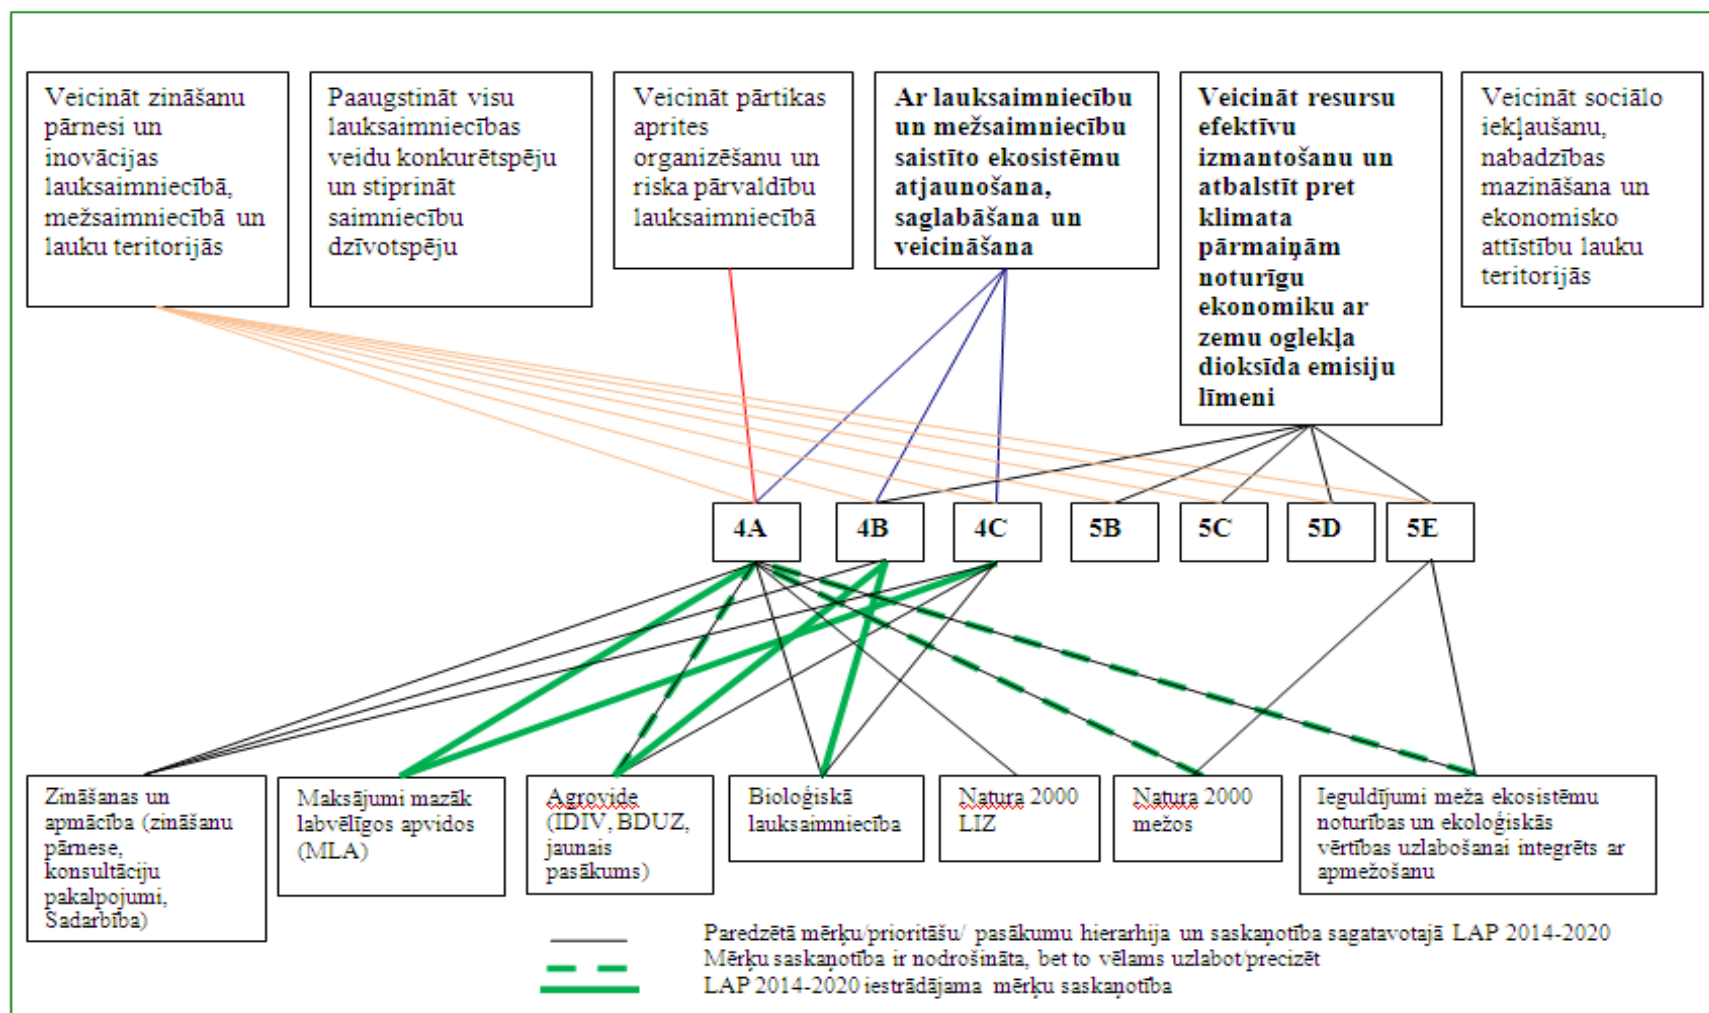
Veicināt zināšanu pārnesi un inovācijas lauksaimniecībā, mežsaimniecībā un lauku teritorijās

Paaugstināt visu lauksaimniecības veidu konkurētspēju un stiprināt saimniecību dzīvotspēju

Veicināt pārtikas aprites organizēšanu un riska pārvaldību lauksaimniecībā

Ar lauksaimniecību un mežsaimniecību saistīto ekosistēmu atjaunošana, saglabāšana un veicināšana

Veicināt resursu efektīvu izmantošanu un atbalstīt pret klimata pārmaiņām noturīgu ekonomiku ar zemu oglekļa dioksīda emisiju līmeni

Veicināt sociālo iekļaušanu, nabadzības mazināšana un ekonomisko attīstību lauku teritorijās

4A

4B

4C

5B

5C

5D

5E

Zināšanas un apmācība (zināšanu pārnese, konsultāciju pakalpojumi, Sadarbība)

Maksājumi mazāk labvēlīgos apvidos (MLA)

Agrovide (IDIV, BDUZ, jaunais pasākums)

Bioloģiskā lauksaimniecība

Natura 2000 LIZ

Natura 2000 mežos

Ieguldījumi meža ekosistēmu noturības un ekoloģiskās vērtības uzlabošanai integrēts ar apmežošanu

Paredzētā mērķu/prioritāšu/ pasākumu hierarhija un saskaņotība sagatavotajā LAP 2014-2020
Mērķu saskaņotība ir nodrošināta, bet to vēlams uzlabot/precizēt
LAP 2014-2020 iestrādājama mērķu saskaņotība